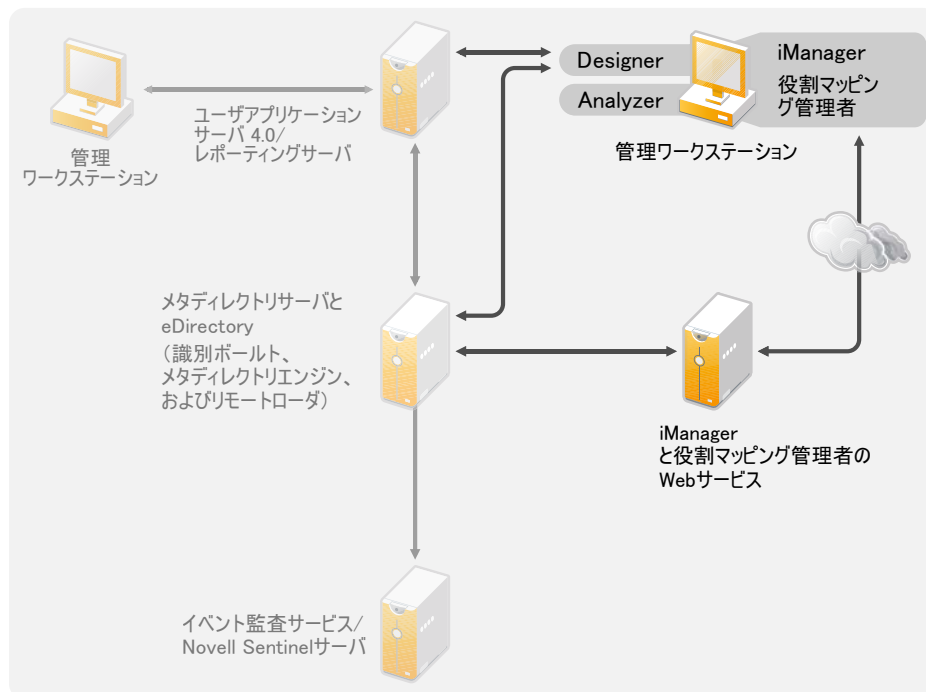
管理
ワークステーション

ユーザアプリケーションサーバ 4.0/
レポーティングサーバ

Designer

Analyzer

iManager
役割マッピング管理者

管理ワークステーション

メタディレクトリサーバと
eDirectory
（識別ボールト、
メタディレクトリエンジン、
およびリモートローダ）

iManager
と役割マッピング管理者の
Webサービス

イベント監査サービス/
Novell Sentinelサーバ